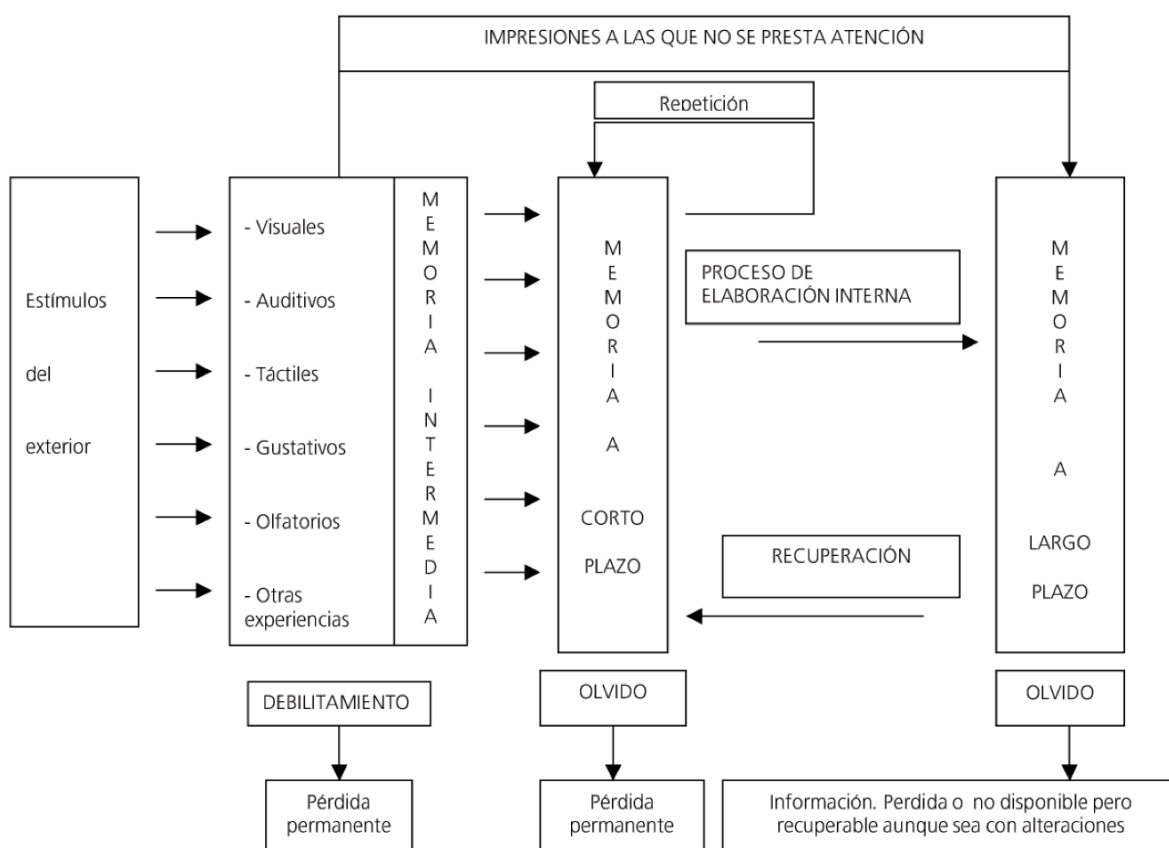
IMPRESIONES A LAS QUE NO SE PRESTA ATENCIÓN

Repetición

Estímulos

del

exterior

- Visuales

- Auditivos

- Táctiles

- Gustativos

- Olfatorios

- Otras experiencias

MEMORIA INTERMEDIA

MEMORIA A CORTO PLAZO

PROCESO DE ELABORACIÓN INTERNA

RECUPERACIÓN

MEMORIA A LARGO PLAZO

DEBILITAMIENTO

OLVIDO

OLVIDO

Pérdida permanente

Pérdida permanente

Información. Perdida o no disponible pero recuperable aunque sea con alteraciones